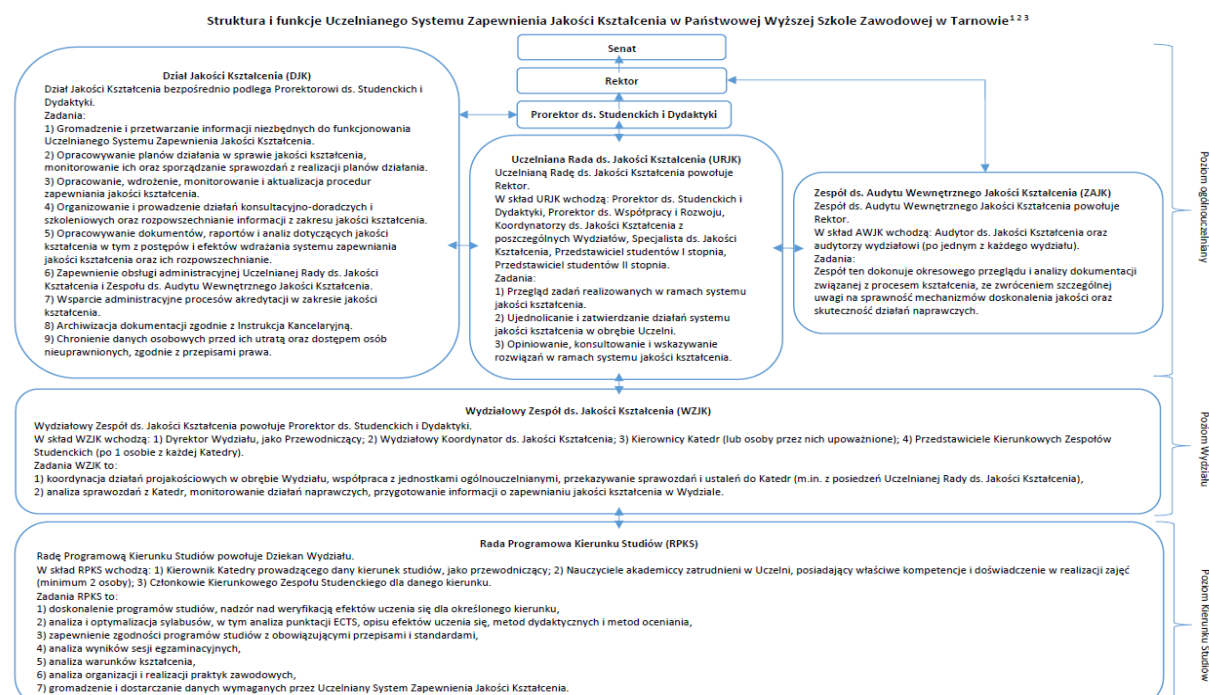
Struktura i funkcje Uczelnianego Systemu Zapewnienia Jakości Kształcenia w Państwowej Wyższej Szkole Zawodowej w Tarnowie$^{1\ 2\ 3}$

Senat

Rektor

Prorektor ds. Studenckich i Dydaktyki

Dział Jakości Kształcenia (DJK)
Dział Jakości Kształcenia bezpośrednio podlega Prorektorowi ds. Studenckich i Dydaktyki.
Zadania:
1) Gromadzenie i przetwarzanie informacji niezbędnych do funkcjonowania Uczelnianego Systemu Zapewnienia Jakości Kształcenia.
2) Opracowywanie planów działania w sprawie jakości kształcenia, monitorowanie ich oraz sporządzanie sprawozdań z realizacji planów działania.
3) Opracowanie, wdrożenie, monitorowanie i aktualizacja procedur zapewniania jakości kształcenia.
4) Organizowanie i prowadzenie działań konsultacyjno-doradczych i szkoleniowych oraz rozpowszechnianie informacji z zakresu jakości kształcenia.
5) Opracowywanie dokumentów, raportów i analiz dotyczących jakości kształcenia w tym z postępów i efektów wdrażania systemu zapewniania jakości kształcenia oraz ich rozpowszechnianie.
6) Zapewnienie obsługi administracyjnej Uczelnianej Rady ds. Jakości Kształcenia i Zespołu ds. Audytu Wewnętrznego Jakości Kształcenia.
7) Wsparcie administracyjne procesów akredytacji w zakresie jakości kształcenia.
8) Archiwizacja dokumentacji zgodnie z Instrukcja Kancelaryjną.
9) Chronienie danych osobowych przed ich utratą oraz dostępem osób nieuprawnionych, zgodnie z przepisami prawa.

Uczelniana Rada ds. Jakości Kształcenia (URJK)
Uczelnianą Radę ds. Jakości Kształcenia powołuje Rektor.
W skład URJK wchodzą: Prorektor ds. Studenckich i Dydaktyki, Prorektor ds. Współpracy i Rozwoju, Koordynatorzy ds. Jakości Kształcenia z poszczególnych Wydziałów, Specjalista ds. Jakości Kształcenia, Przedstawiciel studentów I stopnia, Przedstawiciel studentów II stopnia.
Zadania:
1) Przegląd zadań realizowanych w ramach systemu jakości kształcenia.
2) Ujednolicanie i zatwierdzanie działań systemu jakości kształcenia w obrębie Uczelni.
3) Opiniowanie, konsultowanie i wskazywanie rozwiązań w ramach systemu jakości kształcenia.

Zespół ds. Audytu Wewnętrznego Jakości Kształcenia (ZAJK)
Zespół ds. Audytu Wewnętrznego Jakości Kształcenia powołuje Rektor.
W skład AWJK wchodzą: Audytor ds. Jakości Kształcenia oraz audytorzy wydziałowi (po jednym z każdego wydziału).
Zadania:
Zespół ten dokonuje okresowego przeglądu i analizy dokumentacji związanej z procesem kształcenia, ze zwróceniem szczególnej uwagi na sprawność mechanizmów doskonalenia jakości oraz skuteczność działań naprawczych.

Poziom ogólnouczelniany

Wydziałowy Zespół ds. Jakości Kształcenia (WZJK)
Wydziałowy Zespół ds. Jakości Kształcenia powołuje Prorektor ds. Studenckich i Dydaktyki.
W skład WZJK wchodzą: 1) Dyrektor Wydziału, jako Przewodniczący; 2) Wydziałowy Koordynator ds. Jakości Kształcenia; 3) Kierownicy Katedr (lub osoby przez nich upoważnione); 4) Przedstawiciele Kierunkowych Zespołów Studenckich (po 1 osobie z każdej Katedry).
Zadania WZJK to:
1) koordynacja działań projakościowych w obrębie Wydziału, współpraca z jednostkami ogólnouczelnianymi, przekazywanie sprawozdań i ustaleń do Katedr (m.in. z posiedzeń Uczelnianej Rady ds. Jakości Kształcenia),
2) analiza sprawozdań z Katedr, monitorowanie działań naprawczych, przygotowanie informacji o zapewnianiu jakości kształcenia w Wydziale.

Poziom Wydziału

Rada Programowa Kierunku Studiów (RPKS)
Radę Programową Kierunku Studiów powołuje Dziekan Wydziału.
W skład RPKS wchodzą: 1) Kierownik Katedry prowadzącego dany kierunek studiów, jako przewodniczący; 2) Nauczyciele akademiccy zatrudnieni w Uczelni, posiadający właściwe kompetencje i doświadczenie w realizacji zajęć (minimum 2 osoby); 3) Członkowie Kierunkowego Zespołu Studenckiego dla danego kierunku.
Zadania RPKS to:
1) doskonalenie programów studiów, nadzór nad weryfikacją efektów uczenia się dla określonego kierunku,
2) analiza i optymalizacja sylabusów, w tym analiza punktacji ECTS, opisu efektów uczenia się, metod dydaktycznych i metod oceniania,
3) zapewnienie zgodności programów studiów z obowiązującymi przepisami i standardami,
4) analiza wyników sesji egzaminacyjnych,
5) analiza warunków kształcenia,
6) analiza organizacji i realizacji praktyk zawodowych,
7) gromadzenie i dostarczanie danych wymaganych przez Uczelniany System Zapewnienia Jakości Kształcenia.

Poziom Kierunku Studiów